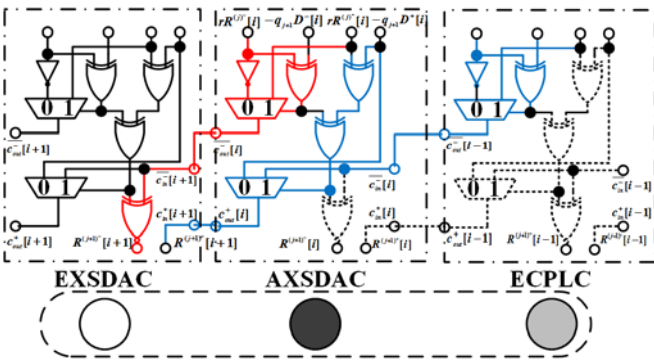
$rR^{(j)^{-}}[i]-q_{j+1}D^{-}[i]$ $rR^{(j)^{+}}[i]-q_{j+1}D^{+}[i]$

0 1

0 1

0 1

$c_{out}^{-}[i+1]$

$\overline{c_{out}^{-}}[i]$

$c_{out}^{-}[i-1]$

$\overline{c_{in}^{-}}[i+1]$

$\overline{c_{in}^{-}}[i]$

$c_{in}^{-}[i-1]$

0 1

0 1

0 1

$c_{out}^{+}[i+1]$

$c_{in}^{+}[i+1]$

$c_{out}^{+}[i]$

$c_{in}^{+}[i]$

$c_{out}^{+}[i-1]$

$c_{in}^{+}[i-1]$

$R^{(j+1)^{-}}[i+1]$

$R^{(j+1)^{+}}[i+1]$

$R^{(j+1)^{-}}[i]$

$R^{(j+1)^{+}}[i]$

$R^{(j+1)^{-}}[i-1]$

$R^{(j+1)^{+}}[i-1]$

EXSDAC

AXSDAC

ECPLC